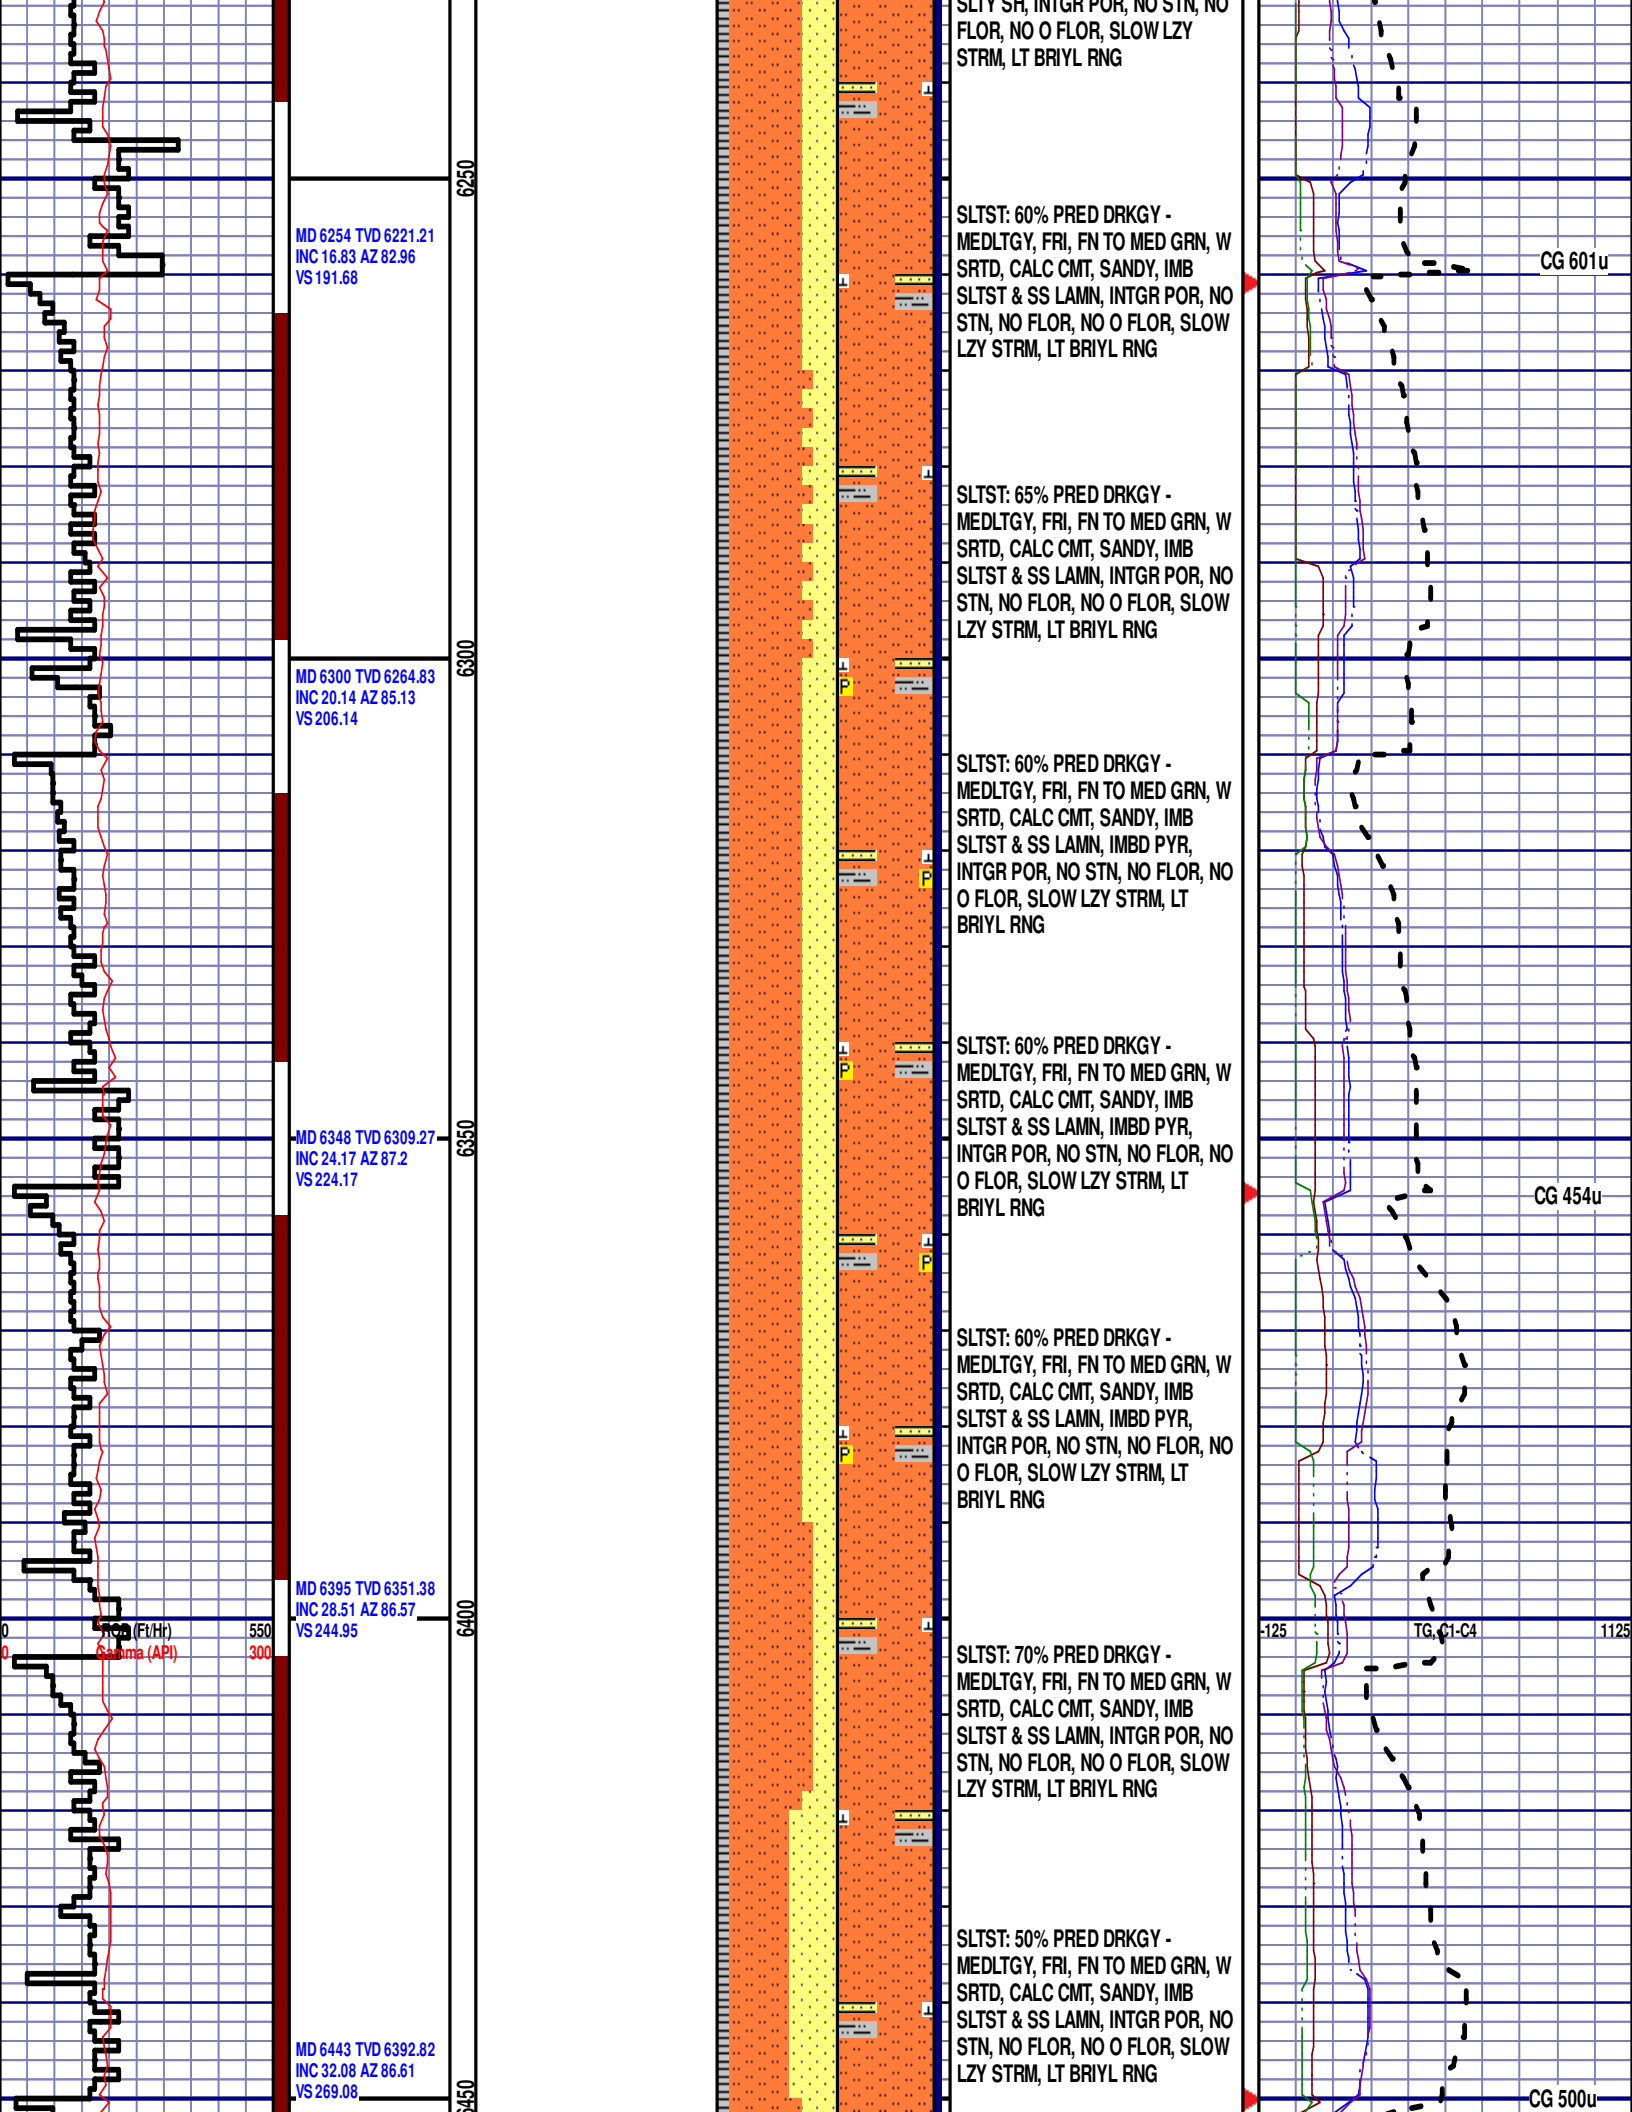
SLTY SH, INTGR POR, NO STN, NO FLOR, NO O FLOR, SLOW LZY STRM, LT BRIYL RNG

6250

MD 6254 TVD 6221.21
INC 16.83 AZ 82.96
VS 191.68

SLTST: 60% PRED DRKGY - MEDLTGY, FRI, FN TO MED GRN, W SRTD, CALC CMT, SANDY, IMB SLTST & SS LAMN, INTGR POR, NO STN, NO FLOR, NO O FLOR, SLOW LZY STRM, LT BRIYL RNG

CG 601u

SLTST: 65% PRED DRKGY - MEDLTGY, FRI, FN TO MED GRN, W SRTD, CALC CMT, SANDY, IMB SLTST & SS LAMN, INTGR POR, NO STN, NO FLOR, NO O FLOR, SLOW LZY STRM, LT BRIYL RNG

6300

MD 6300 TVD 6264.83
INC 20.14 AZ 85.13
VS 206.14

SLTST: 60% PRED DRKGY - MEDLTGY, FRI, FN TO MED GRN, W SRTD, CALC CMT, SANDY, IMB SLTST & SS LAMN, IMBD PYR, INTGR POR, NO STN, NO FLOR, NO O FLOR, SLOW LZY STRM, LT BRIYL RNG

SLTST: 60% PRED DRKGY - MEDLTGY, FRI, FN TO MED GRN, W SRTD, CALC CMT, SANDY, IMB SLTST & SS LAMN, IMBD PYR, INTGR POR, NO STN, NO FLOR, NO O FLOR, SLOW LZY STRM, LT BRIYL RNG

6350

MD 6348 TVD 6309.27
INC 24.17 AZ 87.2
VS 224.17

CG 454u

SLTST: 60% PRED DRKGY - MEDLTGY, FRI, FN TO MED GRN, W SRTD, CALC CMT, SANDY, IMB SLTST & SS LAMN, IMBD PYR, INTGR POR, NO STN, NO FLOR, NO O FLOR, SLOW LZY STRM, LT BRIYL RNG

MD 6395 TVD 6351.38
INC 28.51 AZ 86.57
VS 244.95

6400

0 ROP (Ft/Hr) 550
0 Gamma (API) 300

-125 TG, C1-C4 1125

SLTST: 70% PRED DRKGY - MEDLTGY, FRI, FN TO MED GRN, W SRTD, CALC CMT, SANDY, IMB SLTST & SS LAMN, INTGR POR, NO STN, NO FLOR, NO O FLOR, SLOW LZY STRM, LT BRIYL RNG

SLTST: 50% PRED DRKGY - MEDLTGY, FRI, FN TO MED GRN, W SRTD, CALC CMT, SANDY, IMB SLTST & SS LAMN, INTGR POR, NO STN, NO FLOR, NO O FLOR, SLOW LZY STRM, LT BRIYL RNG

MD 6443 TVD 6392.82
INC 32.08 AZ 86.61
VS 269.08

6450

CG 500u